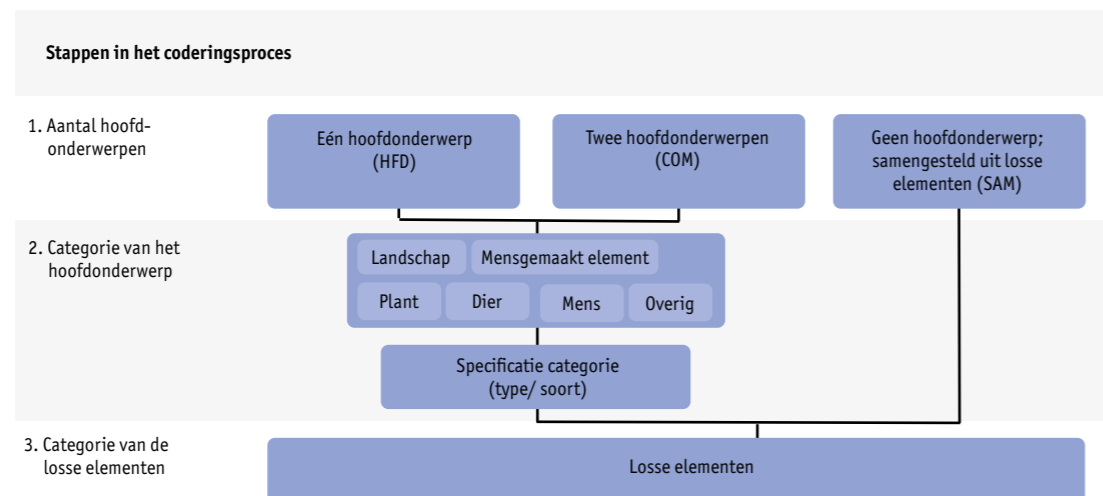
Stappen in het coderingsproces

1. Aantal hoofdonderwerpen

Eén hoofdonderwerp (HFD)

Twee hoofdonderwerpen (COM)

Geen hoofdonderwerp; samengesteld uit losse elementen (SAM)

2. Categorie van het hoofdonderwerp

Landschap

Mensgemaakt element

Plant

Dier

Mens

Overig

Specificatie categorie (type/ soort)

3. Categorie van de losse elementen

Losse elementen